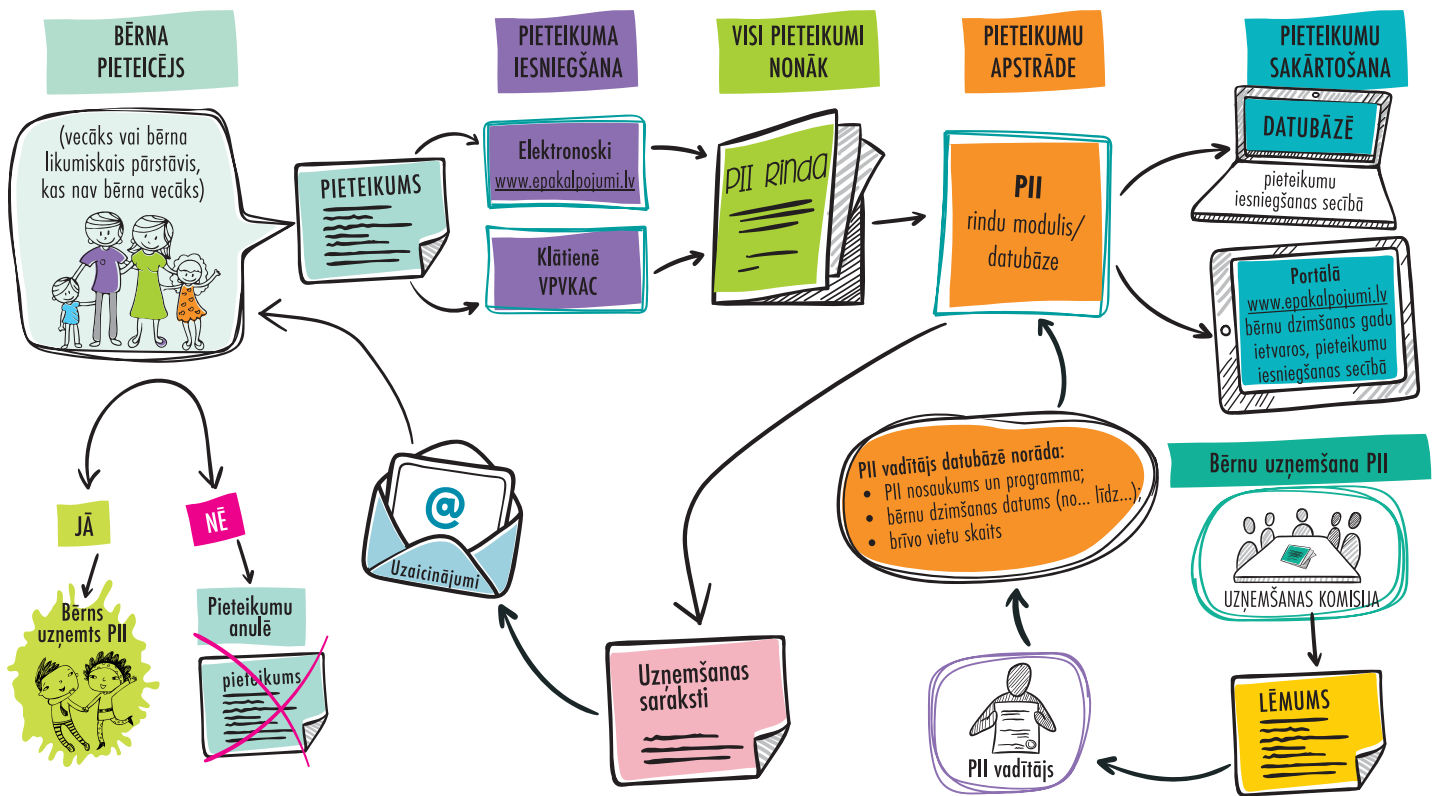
BĒRNA PIETEICĒJS

(vecāks vai bērna likumiskais pārstāvis, kas nav bērna vecāks)

PIETEIKUMS

PIETEIKUMA IESNIEGŠANA

Elektronoski www.epakalpojumi.lv

Klātienē VPVKAC

VISI PIETEIKUMI NONĀK

PII RINDA

PIETEIKUMU APSTRĀDE

PII rindu modulis/ datubāze

PIETEIKUMU SAKĀRTOŠANA

DATUBĀZĒ

pieteikumu iesniegšanas secībā

Portālā www.epakalpojumi.lv bērnu dzimšanas gadu ietvaros, pieteikumu iesniegšanas secībā

PII vadītājs datubāzē norāda:
• PII nosaukums un programma;
• bērnu dzimšanas datums (no... līdz...);
• brīvo vietu skaits

Bērnu uzņemšana PII

UZŅEMŠANAS KOMISIJA

LĒMUMS

PII vadītājs

Uzņemšanas saraksti

@

Uzaicinājumi

JĀ

NĒ

Bērns uzņemts PII

Pieteikumu anulē

pieteikums